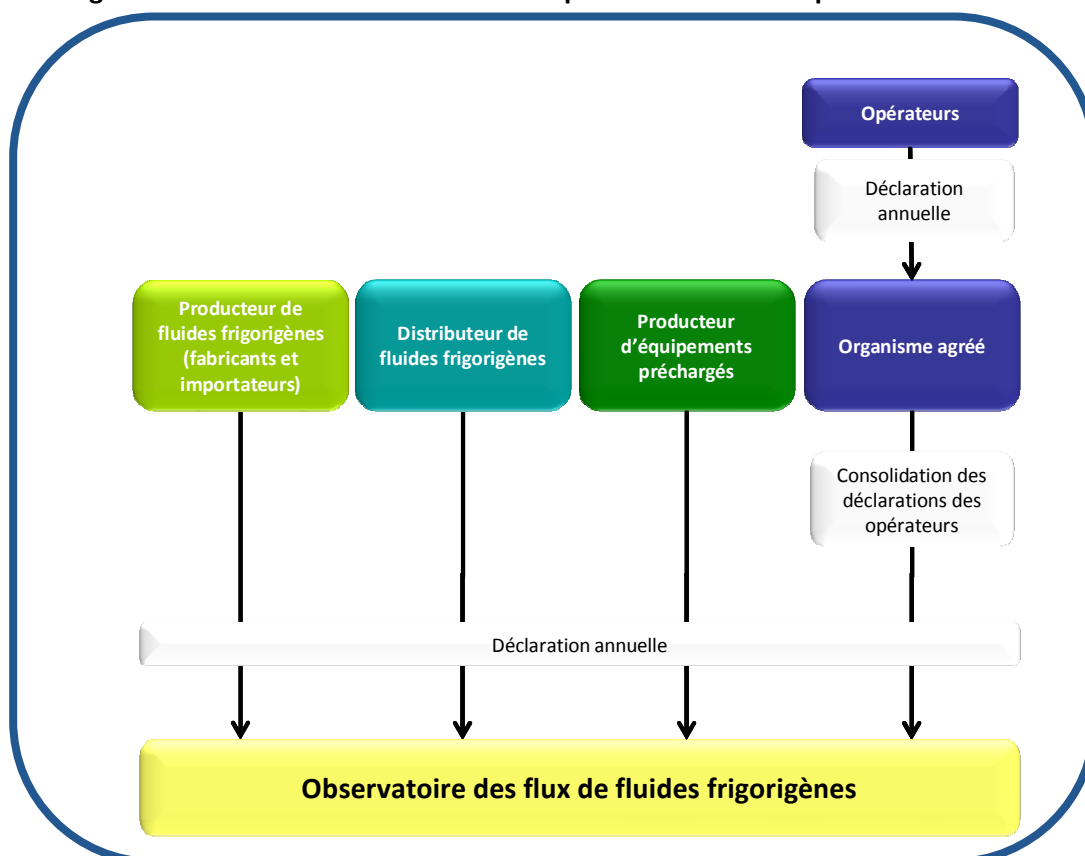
Opérateurs

Déclaration annuelle

Producteur de fluides frigorigènes (fabricants et importateurs)

Distributeur de fluides frigorigènes

Producteur d'équipements préchargés

Organisme agréé

Consolidation des déclarations des opérateurs

Déclaration annuelle

Observatoire des flux de fluides frigorigènes